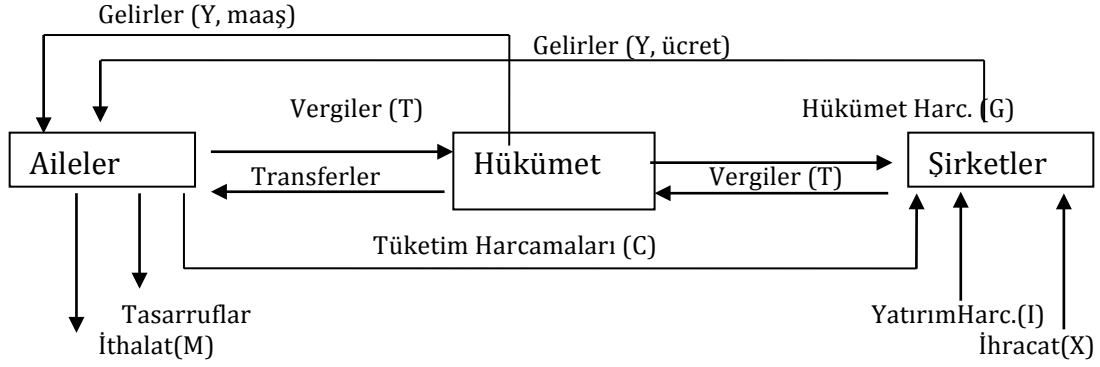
Gelirler (Y, maaş)

Gelirler (Y, ücret)

Vergiler (T)

Hükümet Harc. (G)

Aileler

Hükümet

Şirketler

Transferler

Vergiler (T)

Tüketim Harcamaları (C)

Tasarruflar

İthalat(M)

YatırımHarc.(I)

İhracat(X)